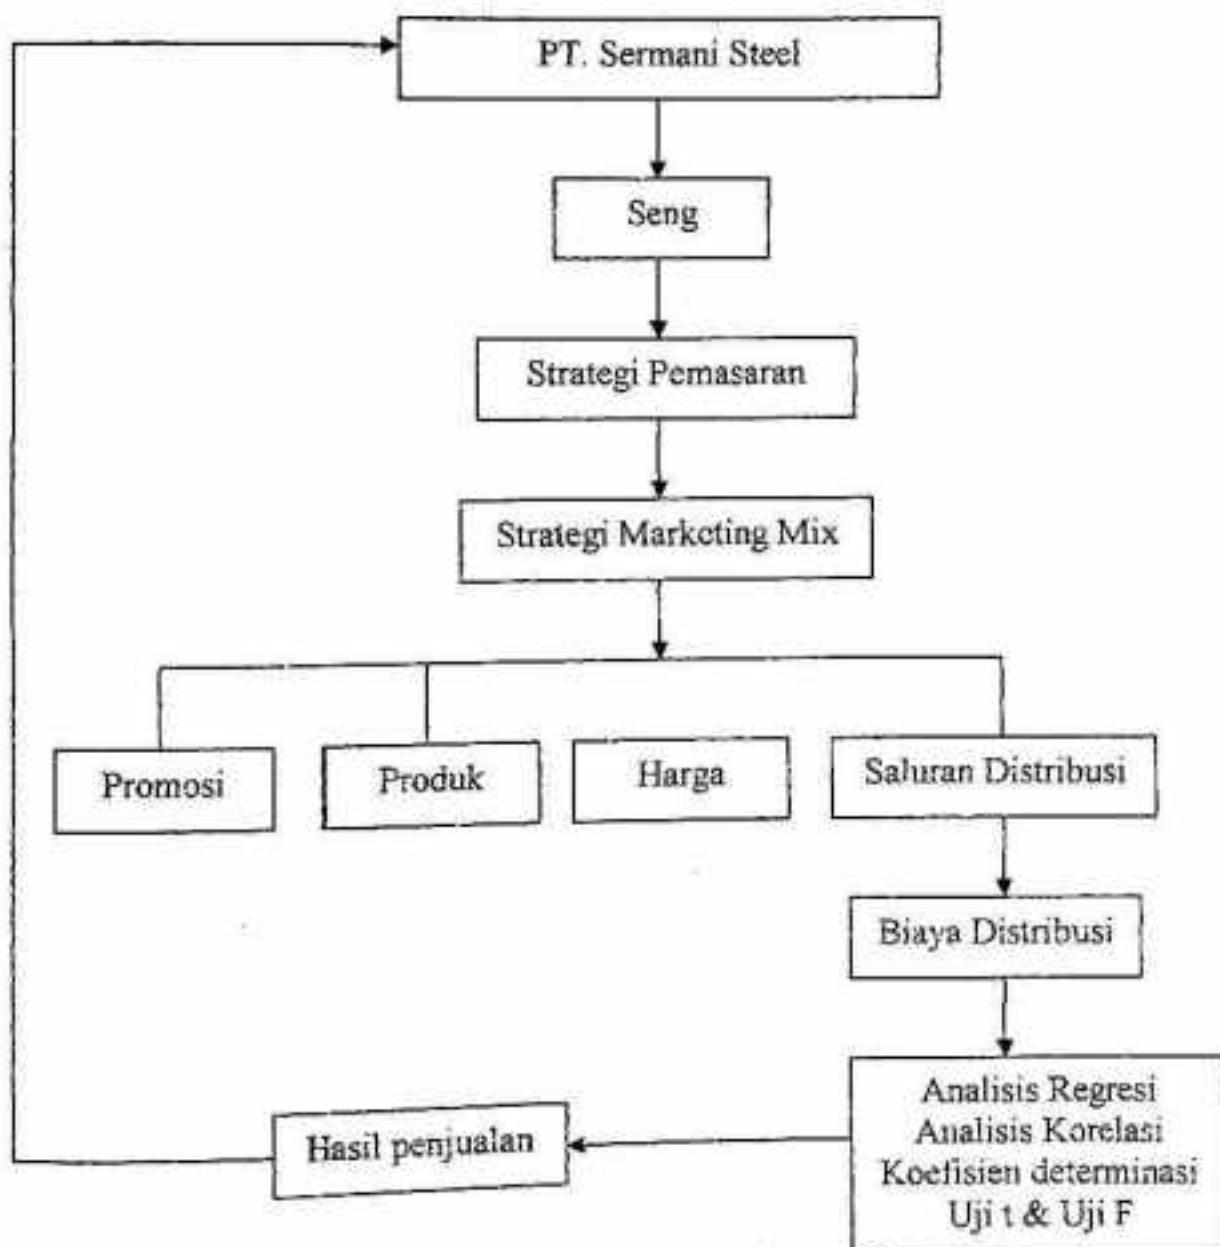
PT. Sermani Steel

Seng

Strategi Pemasaran

Strategi Markcting Mix

Promosi

Produk

Harga

Saluran Distribusi

Biaya Distribusi

Analisis Regresi
Analisis Korelasi
Koefisien determinasi
Uji t & Uji F

Hasil penjualan